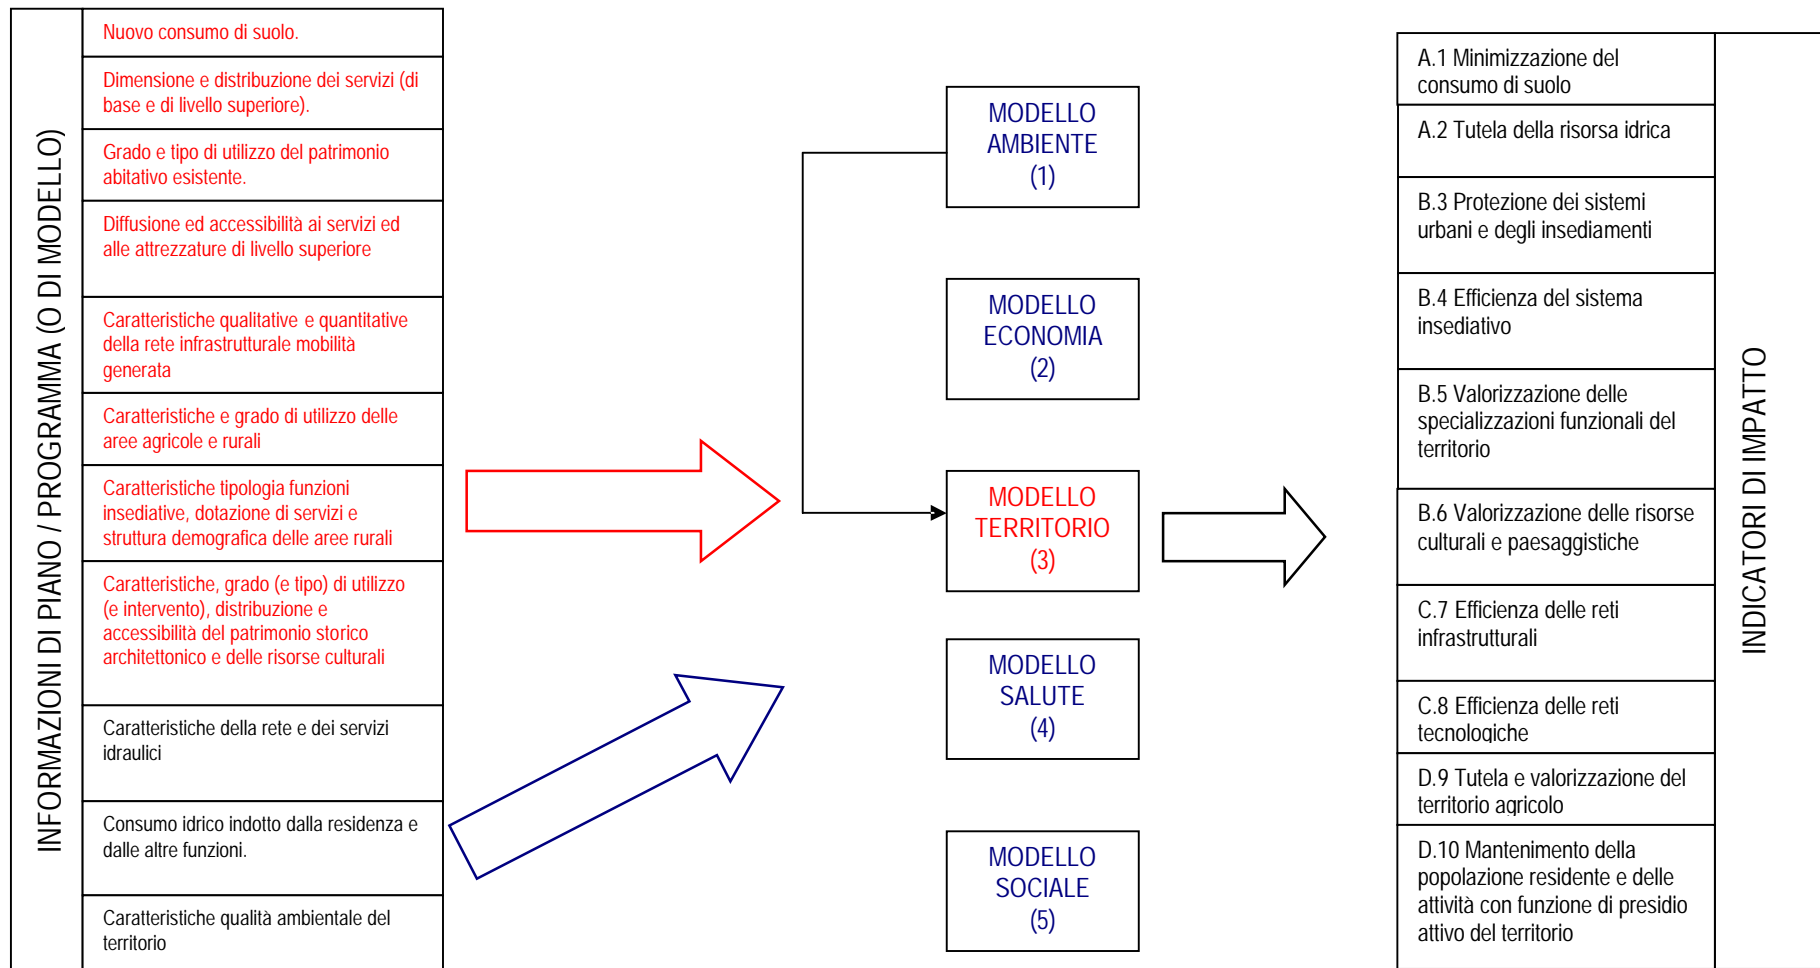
INFORMAZIONI DI PIANO / PROGRAMMA (O DI MODELLO)

Nuovo consumo di suolo.

Dimensione e distribuzione dei servizi (di base e di livello superiore).

Grado e tipo di utilizzo del patrimonio abitativo esistente.

Diffusione ed accessibilità ai servizi ed alle attrezzature di livello superiore

Caratteristiche qualitative e quantitative della rete infrastrutturale mobilità generata

Caratteristiche e grado di utilizzo delle aree agricole e rurali

Caratteristiche tipologia funzioni insediative, dotazione di servizi e struttura demografica delle aree rurali

Caratteristiche, grado (e tipo) di utilizzo (e intervento), distribuzione e accessibilità del patrimonio storico architettonico e delle risorse culturali

Caratteristiche della rete e dei servizi idraulici

Consumo idrico indotto dalla residenza e dalle altre funzioni.

Caratteristiche qualità ambientale del territorio

MODELLO AMBIENTE (1)

MODELLO ECONOMIA (2)

MODELLO TERRITORIO (3)

MODELLO SALUTE (4)

MODELLO SOCIALE (5)

A.1 Minimizzazione del consumo di suolo

A.2 Tutela della risorsa idrica

B.3 Protezione dei sistemi urbani e degli insediamenti

B.4 Efficienza del sistema insediativo

B.5 Valorizzazione delle specializzazioni funzionali del territorio

B.6 Valorizzazione delle risorse culturali e paesaggistiche

C.7 Efficienza delle reti infrastrutturali

C.8 Efficienza delle reti tecnologiche

D.9 Tutela e valorizzazione del territorio agricolo

D.10 Mantenimento della popolazione residente e delle attività con funzione di presidio attivo del territorio

INDICATORI DI IMPATTO